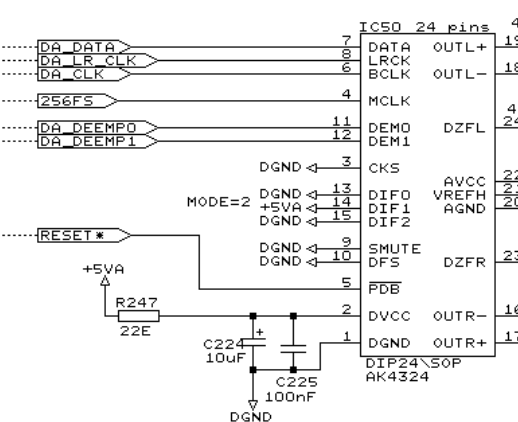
IC50 24 pins
DA_DATA
DA_LR_CLK
DA_CLK
256FS
DA_DEEMP0
DA_DEEMP1
RESET*
7 DATA
8 LRCK
6 BCLK
4 MCLK
11 DEM0
12 DEM1
DGND 3 CKS
MODE=2
DGND 13 DIF0
+5VA 14 DIF1
DGND 15 DIF2
DGND 9 SMUTE
DGND 10 DFS
5 $\overline{PDB}$
2 DVCC
1 DGND
OUTL+ 19
OUTL− 18
4
DZFL 24
AVCC 22
VREFH 21
AGND 20
DZFR 23
OUTR− 16
OUTR+ 17
DIP24\SOP
AK4324
+5VA
R247
22E
+
C224
10uF
C225
100nF
DGND